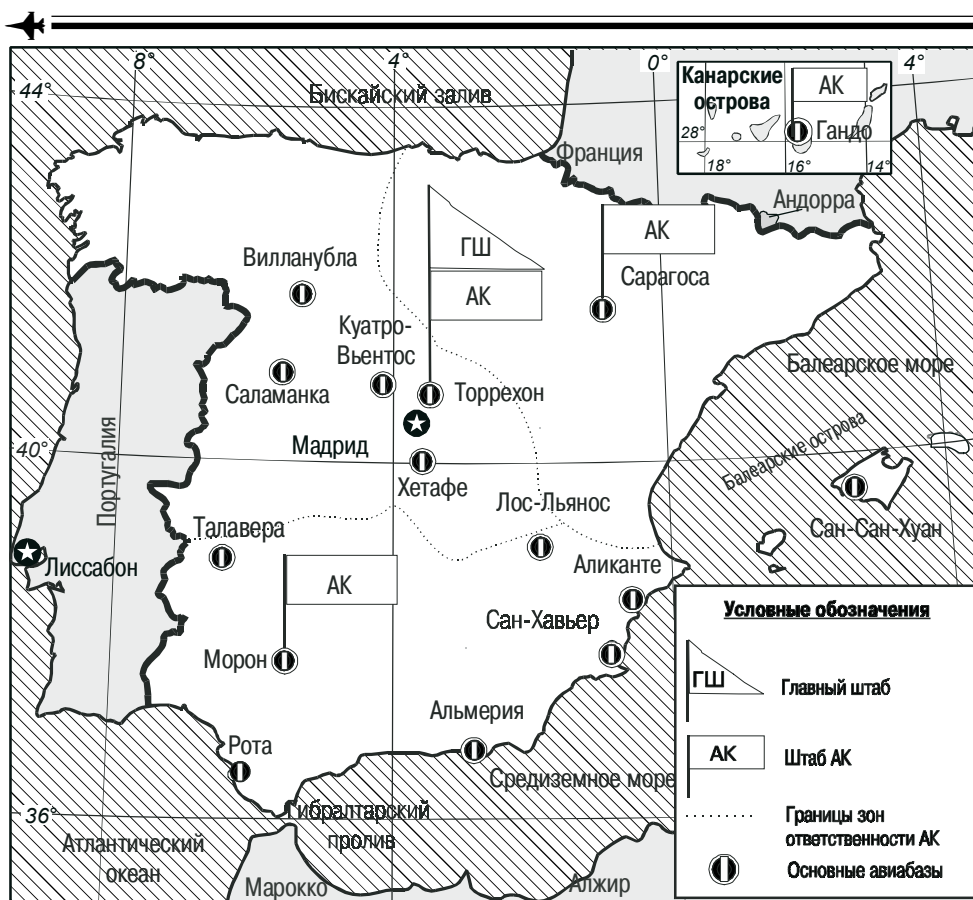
8° 4° 0° 4°
44°
Бискайский залив
Канарские острова
АК
Гандо
28°
18° 16° 14°
Франция
Андорра
ГШ
АК
АК
Вилланубла
Сарагоса
Куатро-Вьентос
Саламанка
Торрехон
Балеарское море
40°
Мадрид
Хетафе
Балеарские острова
Португалия
Лос-Льянос
Сан-Сан-Хуан
Талавера
Лиссабон
АК
Аликанте
Сан-Хавьер
Морон
Альмерия
Рота
Средиземное море
36°
Гибралтарский пролив
Атлантический океан
Марокко
Алжир

Условные обозначения
ГШ Главный штаб
АК Штаб АК
Границы зон ответственности АК
Основные авиабазы